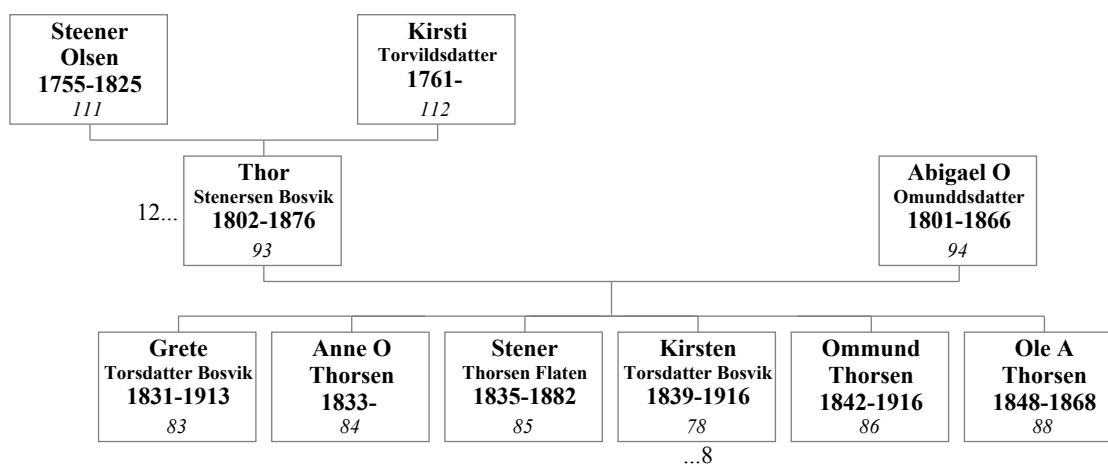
Steener Olsen 1755-1825 111

Kirsti Torvildsdatter 1761- 112

12... Thor Stenersen Bosvik 1802-1876 93

Abigael O Omunddsdatter 1801-1866 94

Grete Torsdatter Bosvik 1831-1913 83

Anne O Thorsen 1833- 84

Stener Thorsen Flaten 1835-1882 85

Kirsten Torsdatter Bosvik 1839-1916 78 ...8

Ommund Thorsen 1842-1916 86

Ole A Thorsen 1848-1868 88